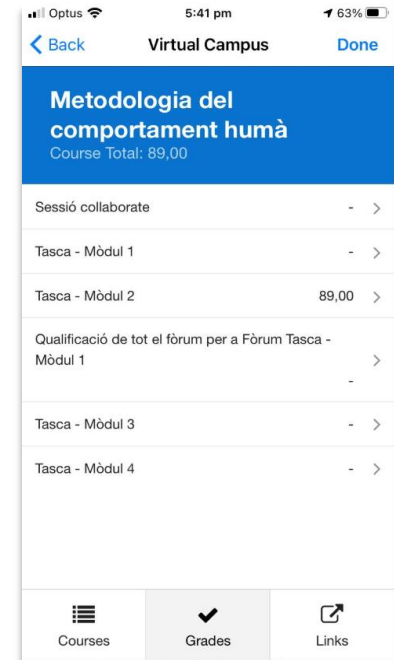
Optus 5:41 pm 63%

Back Virtual Campus Done

Metodologia del comportament humà
Course Total: 89,00

Sessió collaborate -

Tasca - Mòdul 1 -

Tasca - Mòdul 2 89,00

Qualificació de tot el fòrum per a Fòrum Tasca - Mòdul 1 -

Tasca - Mòdul 3 -

Tasca - Mòdul 4 -

Courses Grades Links